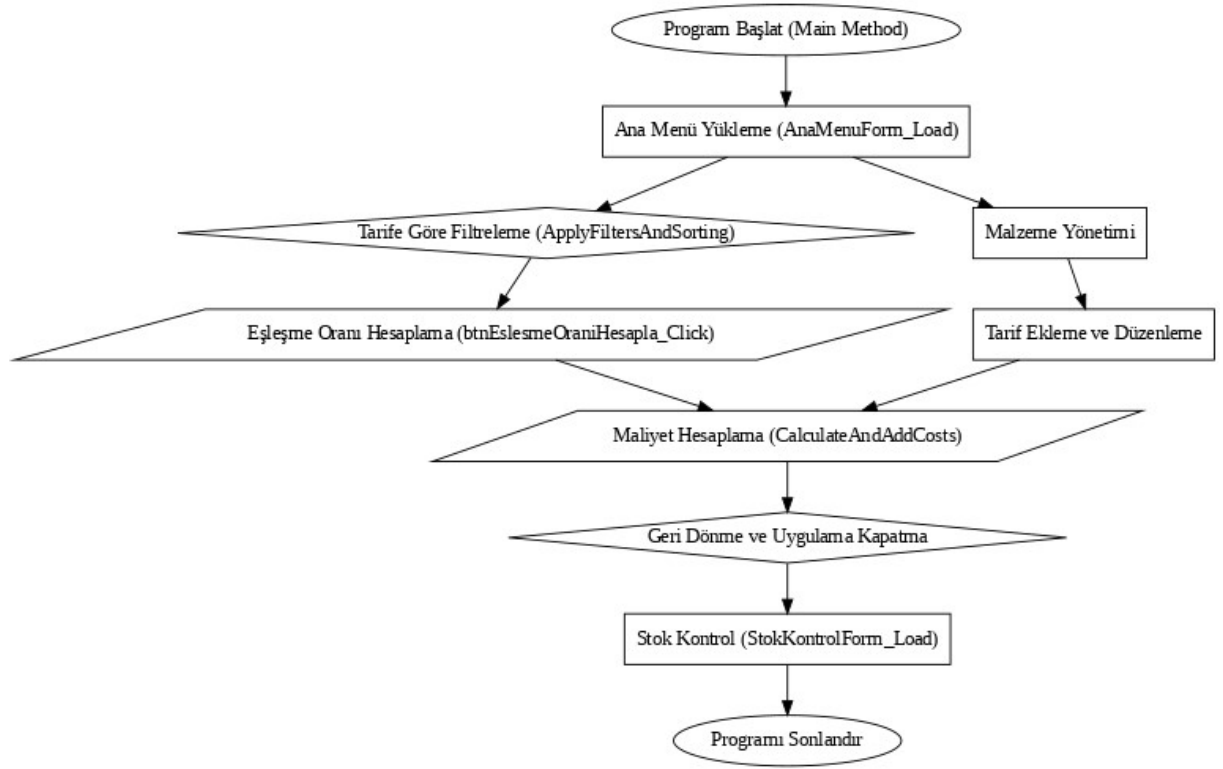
Program Başlat (Main Method)

Ana Menü Yükleme (AnaMenuForm_Load)

Tarife Göre Filtreleme (ApplyFiltersAndSorting)

Malzeme Yönetimi

Eşleşme Oranı Hesaplama (btnEslesmeOraniHesapla_Click)

Tarif Ekleme ve Düzenleme

Maliyet Hesaplama (CalculateAndAddCosts)

Geri Dönme ve Uygulama Kapatma

Stok Kontrol (StokKontrolForm_Load)

Programı Sonlandır